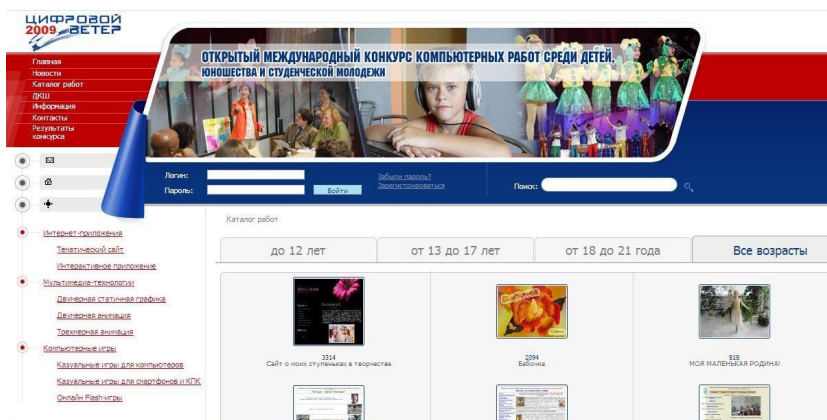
ЦИФРОВОЙ 2009 ВЕТЕР

Главная
Новости
Каталог работ
ДКШ
Информация
Контакты
Результаты конкурса

ОТКРЫТЫЙ МЕЖДУНАРОДНЫЙ КОНКУРС КОМПЬЮТЕРНЫХ РАБОТ СРЕДИ ДЕТЕЙ, ЮНОШЕСТВА И СТУДЕНЧЕСКОЙ МОЛОДЕЖИ

Логин:
Пароль:
Войти
Забыли пароль?
Зарегистрироваться
Поиск:

Интернет-приложения
Тематический сайт
Интерактивное приложение
Мультимедиа-технологии
Двумерная статичная графика
Двумерная анимация
Трехмерная анимация
Компьютерные игры
Казуальные игры для компьютеров
Казуальные игры для смартфонов и КПК
Онлайн Flash-игры

Каталог работ

| до 12 лет | от 13 до 17 лет | от 18 до 21 года | Все возрасты |
|---|---|---|---|

3314
Сайт о моих ступеньках в творчестве

2094
Бабочка

818
МОЯ МАЛЕНЬКАЯ РОДИНА!